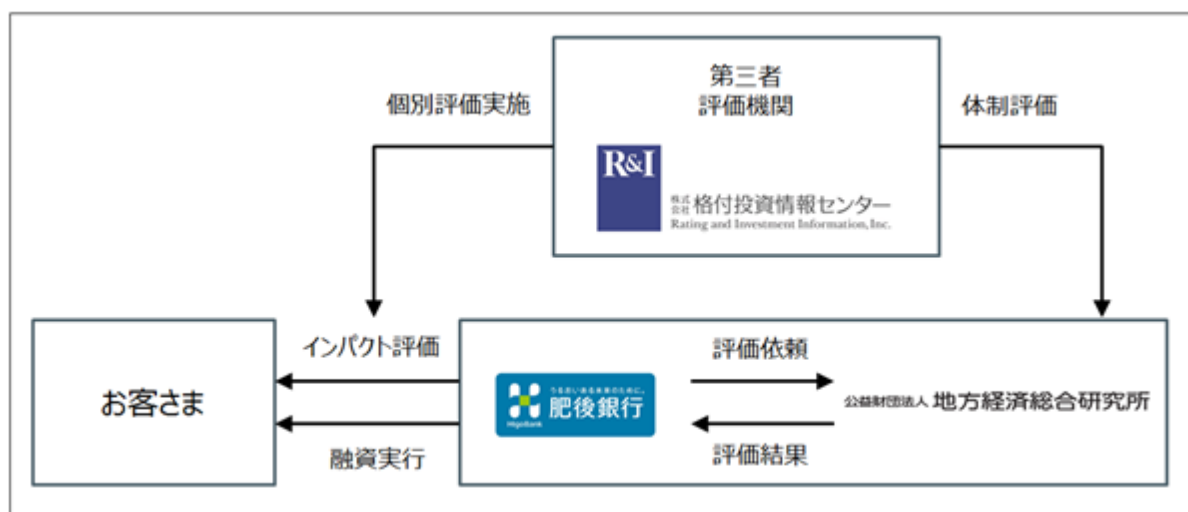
第三者
評価機関

R&I

株式会社 格付投資情報センター
Rating and Investment Information, Inc.

個別評価実施

体制評価

インパクト評価

お客さま

融資実行

うるおいある未来のために。
肥後銀行
HigoBank

評価依頼

評価結果

公益財団法人 地方経済総合研究所